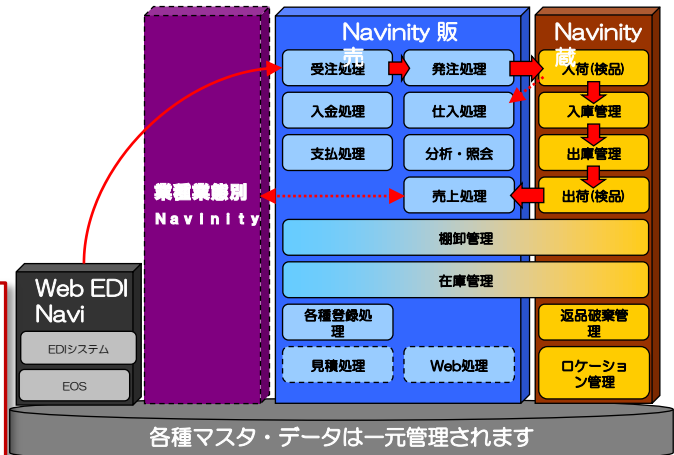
業種業態別
Navinity

Navinity 販売

受注処理
発注処理
入金処理
仕入処理
支払処理
分析・照会
売上処理

Navinity 蔵

入荷(検品)
入庫管理
出庫管理
出荷(検品)

棚卸管理
在庫管理

各種登録処理
見積処理
Web処理

返品破棄管理
ロケーション管理

Web EDI Navi
EDIシステム
EOS

各種マスタ・データは一元管理されます